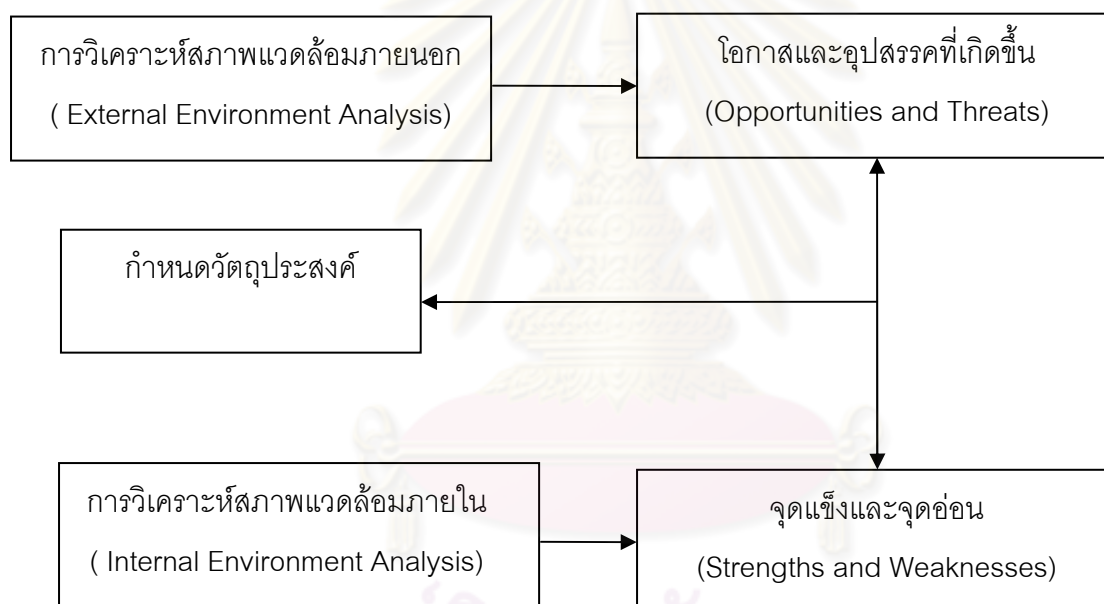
การวิเคราะห์สภาพแวดล้อมภายนอก
( External Environment Analysis)

โอกาสและอุปสรรคที่เกิดขึ้น
(Opportunities and Threats)

กำหนดวัตถุประสงค์

การวิเคราะห์สภาพแวดล้อมภายใน
( Internal Environment Analysis)

จุดแข็งและจุดอ่อน
(Strengths and Weaknesses)